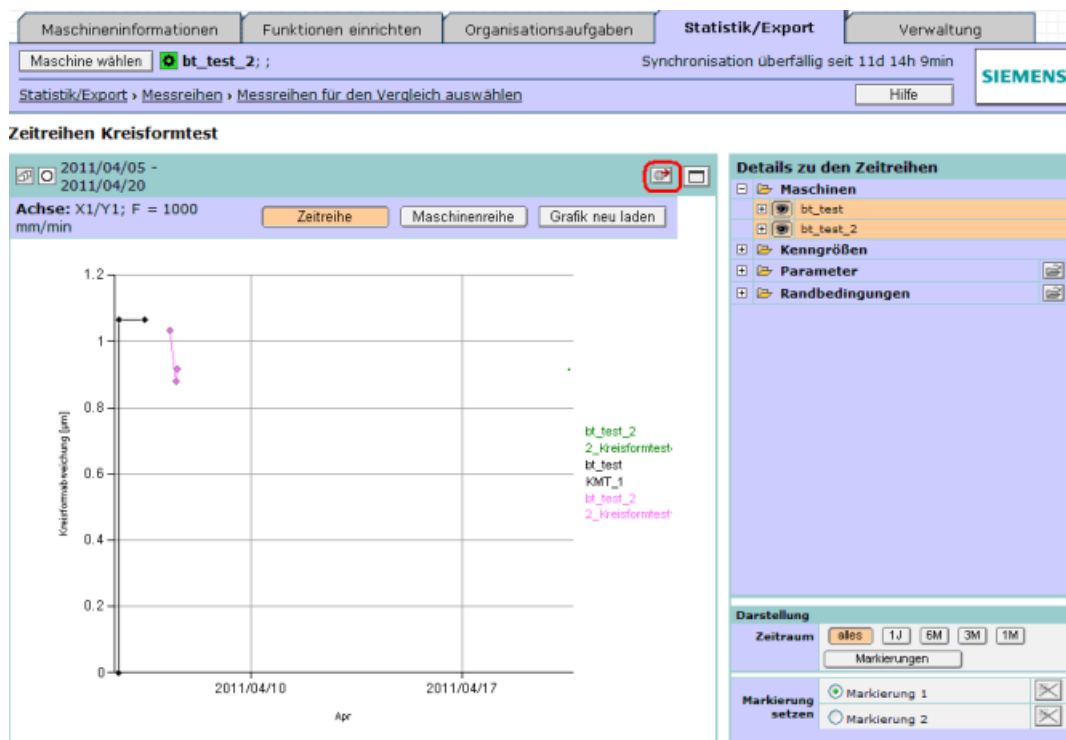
Maschineninformationen | Funktionen einrichten | Organisationsaufgaben | Statistik/Export | Verwaltung

Maschine wählen bt_test_2; ;

Synchronisation überfällig seit 11d 14h 9min

SIEMENS

Statistik/Export › Messreihen › Messreihen für den Vergleich auswählen

Hilfe

Zeitreihen Kreisformtest

2011/04/05 - 2011/04/20

Achse: X1/Y1; F = 1000 mm/min

Zeitreihe | Maschinenreihe | Grafik neu laden

1.2
1
0.8
0.6
0.4
0.2
0

Kreisformabweichung [µm]

2011/04/10
2011/04/17

Apr

bt_test_2
2_Kreisformtest
bt_test
KMT_1
bt_test_2
2_Kreisformtest

Details zu den Zeitreihen

Maschinen
bt_test
bt_test_2
Kenngrößen
Parameter
Randbedingungen

Darstellung

Zeitraum alles 1J 6M 3M 1M

Markierungen

Markierung setzen
Markierung 1
Markierung 2